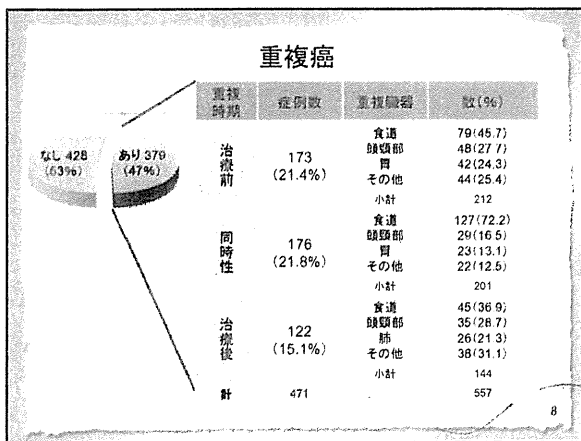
重複癌

なし 428 (53%)

あり 379 (47%)

| 重複時期 | 症例数 | 重複臓器 | 数(%) |
|---|---|---|---|
| 治療前 | 173 (21.4%) | 食道<br>頭頸部<br>胃<br>その他<br>小計 | 79(45.7)<br>48(27.7)<br>42(24.3)<br>44(25.4)<br>212 |
| 同時性 | 176 (21.8%) | 食道<br>頭頸部<br>胃<br>その他<br>小計 | 127(72.2)<br>29(16.5)<br>23(13.1)<br>22(12.5)<br>201 |
| 治療後 | 122 (15.1%) | 食道<br>頭頸部<br>肺<br>その他<br>小計 | 45(36.9)<br>35(28.7)<br>26(21.3)<br>38(31.1)<br>144 |
| 計 | 471 | | 557 |

8